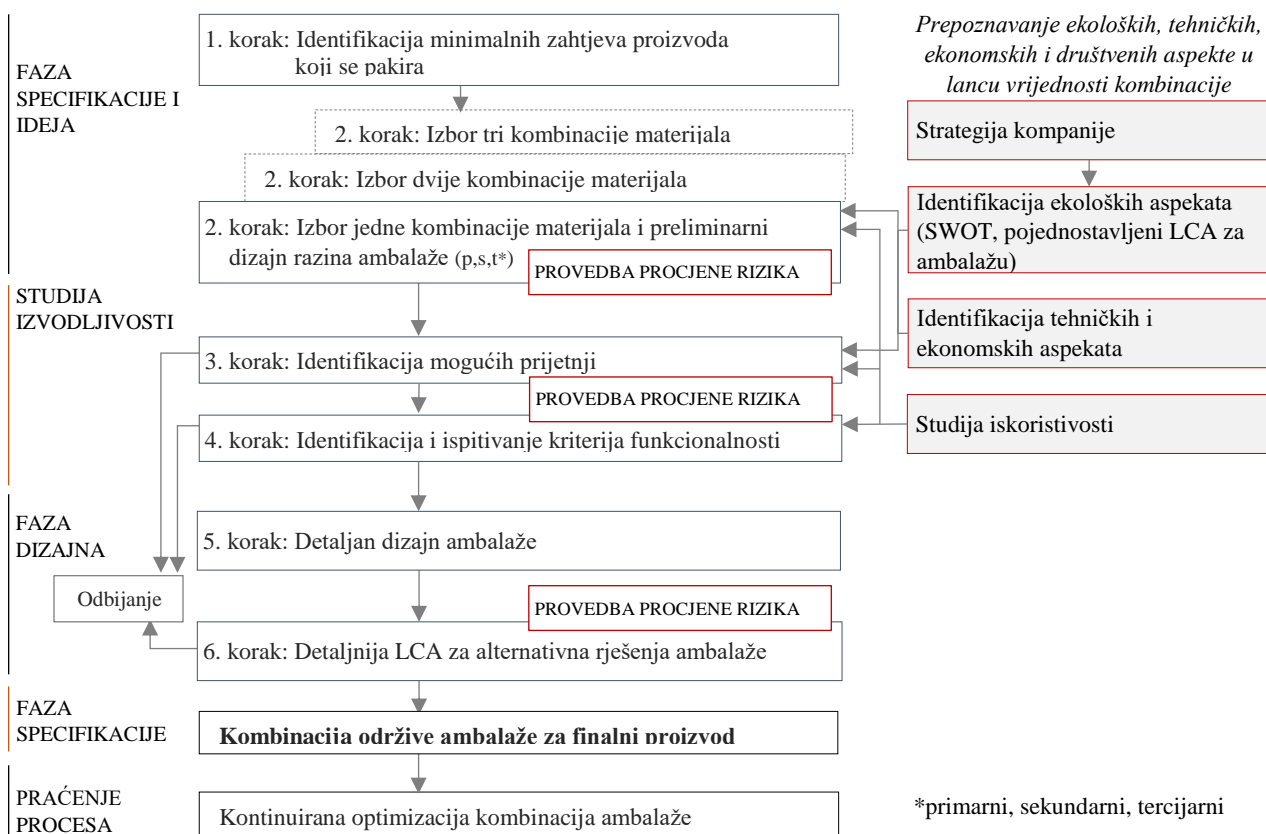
FAZA SPECIFIKACIJE I IDEJA

1. korak: Identifikacija minimalnih zahtjeva proizvoda koji se pakira

Prepoznavanje ekoloških, tehničkih, ekonomskih i društvenih aspekte u lancu vrijednosti kombinacije

2. korak: Izbor tri kombinacije materijala

Strategija kompanije

2. korak: Izbor dvije kombinacije materijala

2. korak: Izbor jedne kombinacije materijala i preliminarni dizajn razina ambalaže (p,s,t*)

PROVEDBA PROCJENE RIZIKA

Identifikacija ekoloških aspekata (SWOT, pojednostavljeni LCA za ambalažu)

STUDIJA IZVODLJIVOSTI

Identifikacija tehničkih i ekonomskih aspekata

3. korak: Identifikacija mogućih prijetnji

PROVEDBA PROCJENE RIZIKA

4. korak: Identifikacija i ispitivanje kriterija funkcionalnosti

Studija iskoristivosti

FAZA DIZAJNA

5. korak: Detaljan dizajn ambalaže

Odbijanje

PROVEDBA PROCJENE RIZIKA

6. korak: Detaljnija LCA za alternativna rješenja ambalaže

FAZA SPECIFIKACIJE

Kombinacija održive ambalaže za finalni proizvod

PRAĆENJE PROCESA

Kontinuirana optimizacija kombinacija ambalaže

*primarni, sekundarni, tercijarni